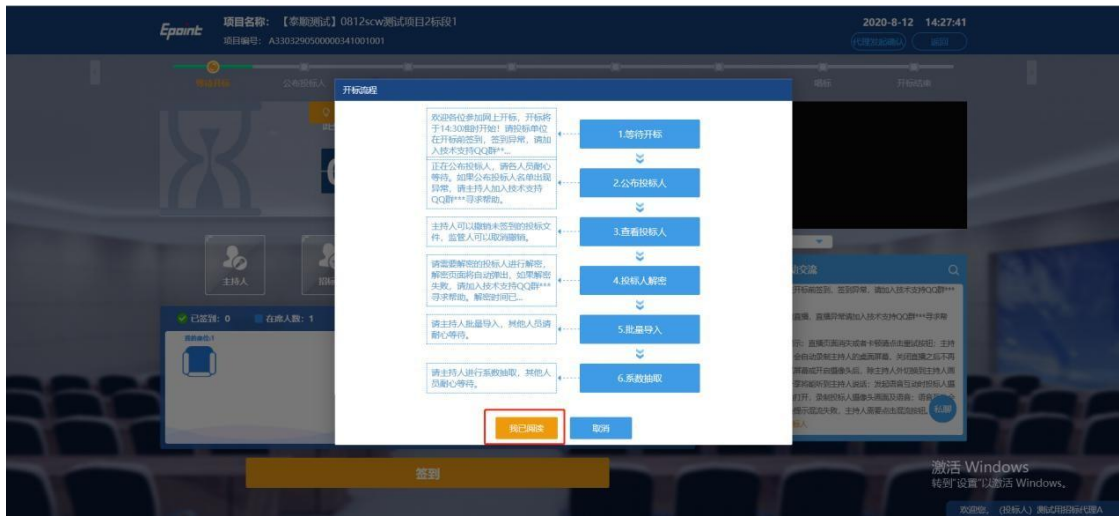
Epoint 项目名称：【章鹏测试】0812scw测试项目2标段1
项目编号：A3303290500000341001001

2020-8-12 14:27:41

等待开标 公布投标人 唱标 开标结束

开标流程

欢迎各位参加网上开标，开标将于14:30准时开始！请投标单位在开标前签到，签到异常，请加入技术支持QQ群***。

1.等待开标

正在公布投标人，请各人员耐心等待。如果公布投标人名单出现异常，请主持人加入技术支持QQ群***寻求帮助。

2.公布投标人

主持人可以撤销未签到的投标文件，监督人可以取消撤销。

3.查看投标人

请需要解密的投标人进行解密，解密页面将自动弹出，如果解密失败，请加入技术支持QQ群***寻求帮助。解密时间已...

4.投标人解密

请主持人批量导入，其他人员请耐心等待。

5.批量导入

请主持人进行系数抽取，其他人员耐心等待。

6.系数抽取

我已阅读 取消

主持人

已签到：0 在线人数：1

签到

激活 Windows
转到"设置"以激活 Windows。

欢迎您，（投标人）测试用招标代理A